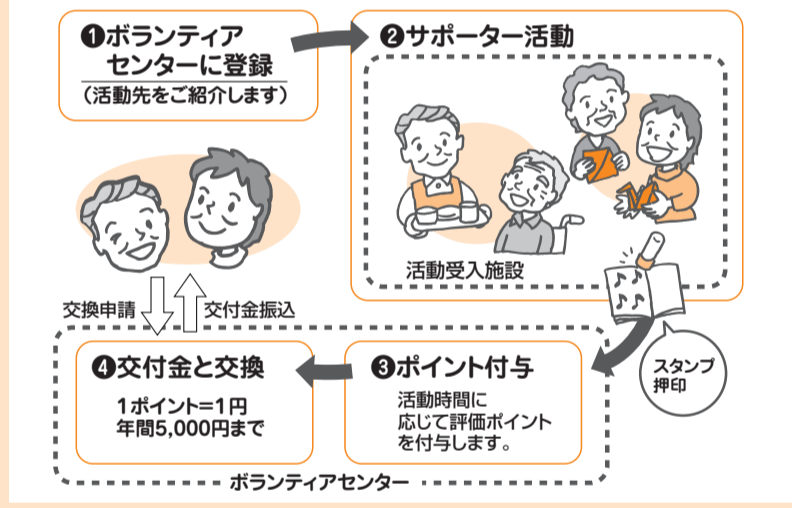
❶ボランティアセンターに登録
（活動先をご紹介します）

❷サポーター活動

活動受入施設

スタンプ押印

交換申請

交付金振込

❹交付金と交換

1ポイント=1円
年間5,000円まで

❸ポイント付与

活動時間に応じて評価ポイントを付与します。

ボランティアセンター